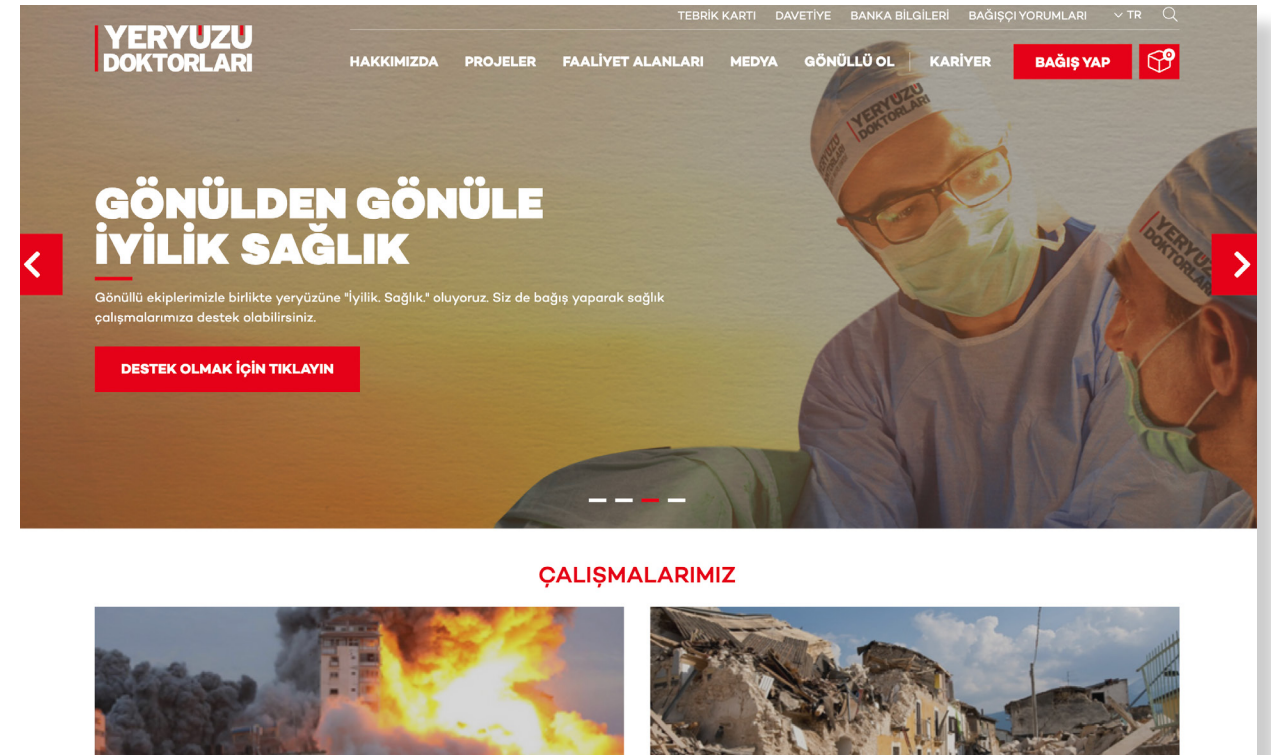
YERYÜZÜ DOKTORLARI

TEBRİK KARTI DAVETİYE BANKA BİLGİLERİ BAĞIŞÇI YORUMLARI TR

HAKKIMIZDA PROJELER FAALİYET ALANLARI MEDYA GÖNÜLLÜ OL KARİYER BAĞIŞ YAP 0

YERYÜZÜ DOKTORLARI

GÖNÜLDEN GÖNÜLE İYİLİK SAĞLIK

Gönüllü ekiplerimizle birlikte yeryüzüne "İyilik. Sağlık." oluyoruz. Siz de bağış yaparak sağlık çalışmalarımıza destek olabilirsiniz.

DESTEK OLMAK İÇİN TIKLAYIN

ÇALIŞMALARIMIZ